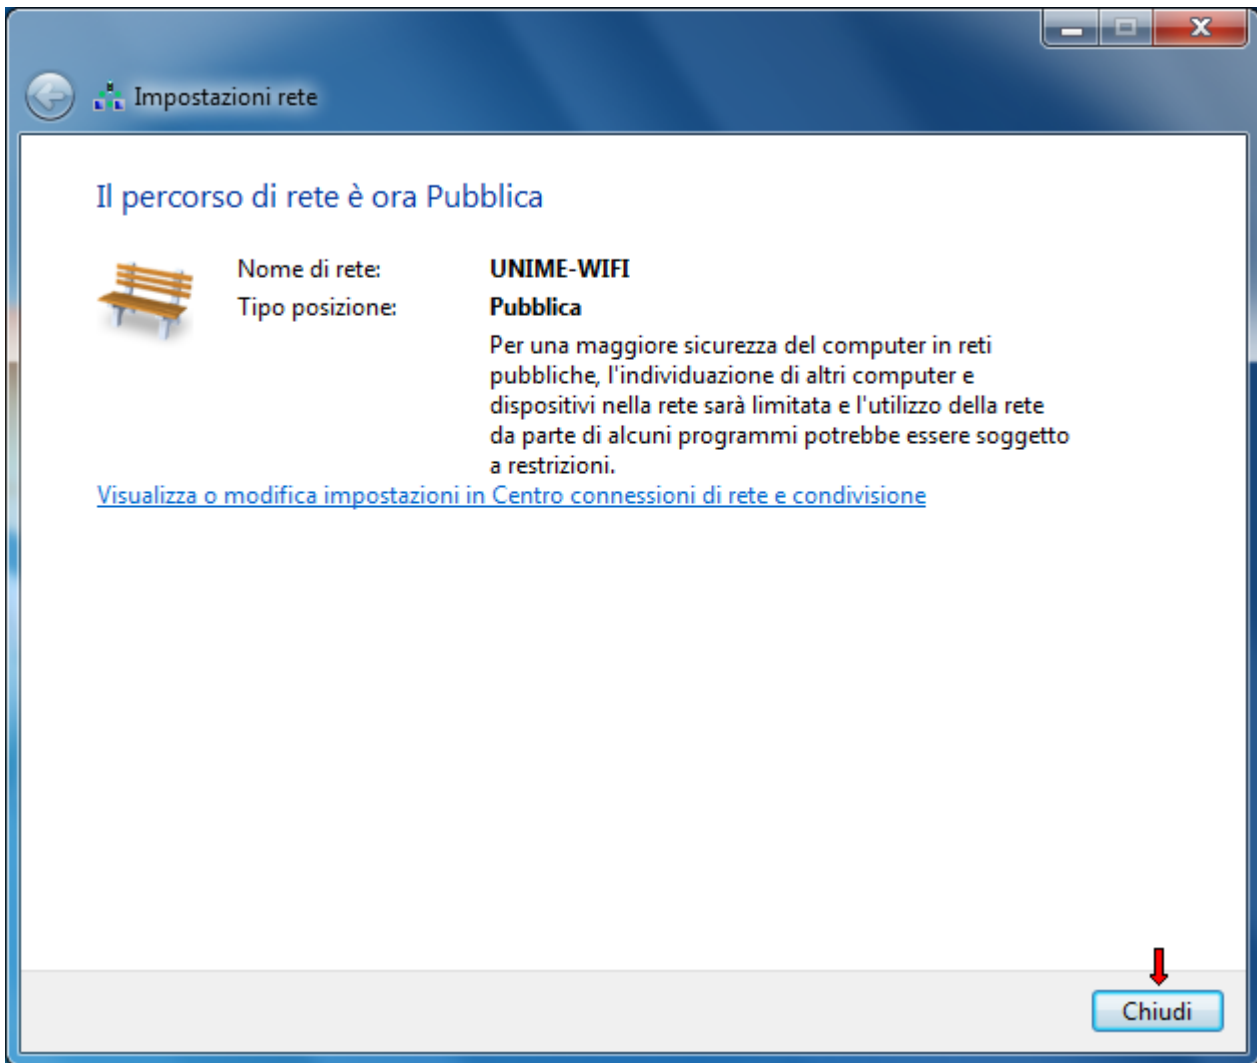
Impostazioni rete

Il percorso di rete è ora Pubblica

Nome di rete: UNIME-WIFI
Tipo posizione: Pubblica

Per una maggiore sicurezza del computer in reti pubbliche, l'individuazione di altri computer e dispositivi nella rete sarà limitata e l'utilizzo della rete da parte di alcuni programmi potrebbe essere soggetto a restrizioni.

Visualizza o modifica impostazioni in Centro connessioni di rete e condivisione

Chiudi